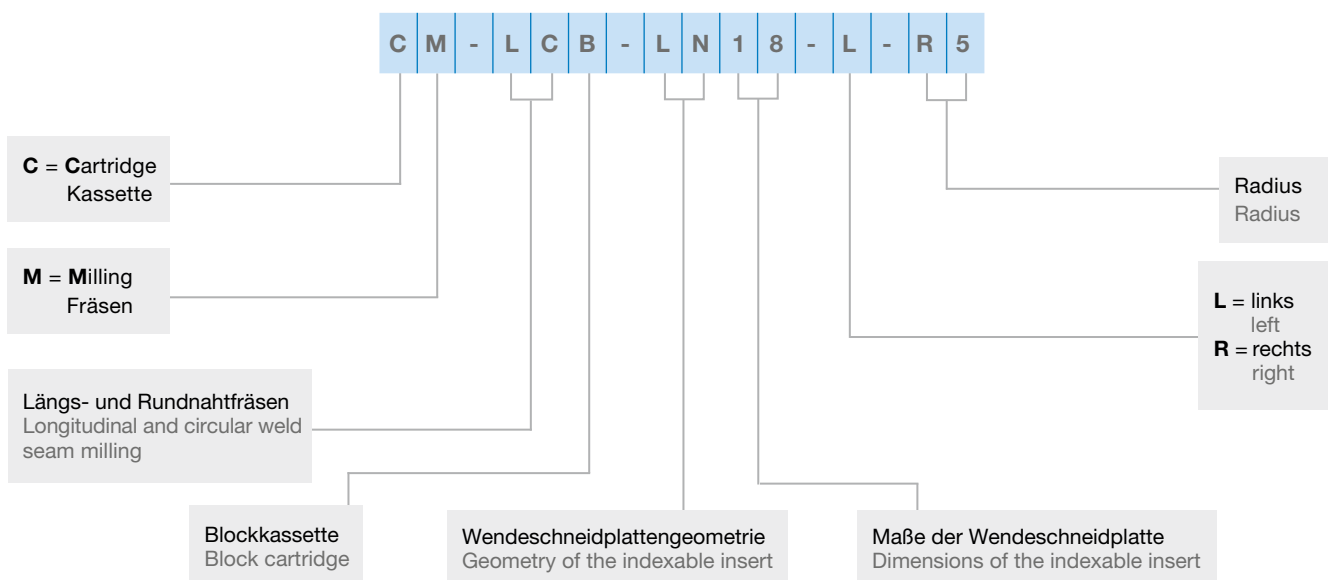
| C | M | - | L | C | B | - | L | N | 1 | 8 | - | L | - | R | 5 |
|---|---|---|---|---|---|---|---|---|---|---|---|---|---|---|---|

**C** = **C**artridge
Kassette

**M** = **M**illing
Fräsen

Längs- und Rundnahtfräsen
Longitudinal and circular weld seam milling

Blockkassette
Block cartridge

Wendeschneidplattengeometrie
Geometry of the indexable insert

Maße der Wendeschneidplatte
Dimensions of the indexable insert

Radius
Radius

**L** = links
left
**R** = rechts
right